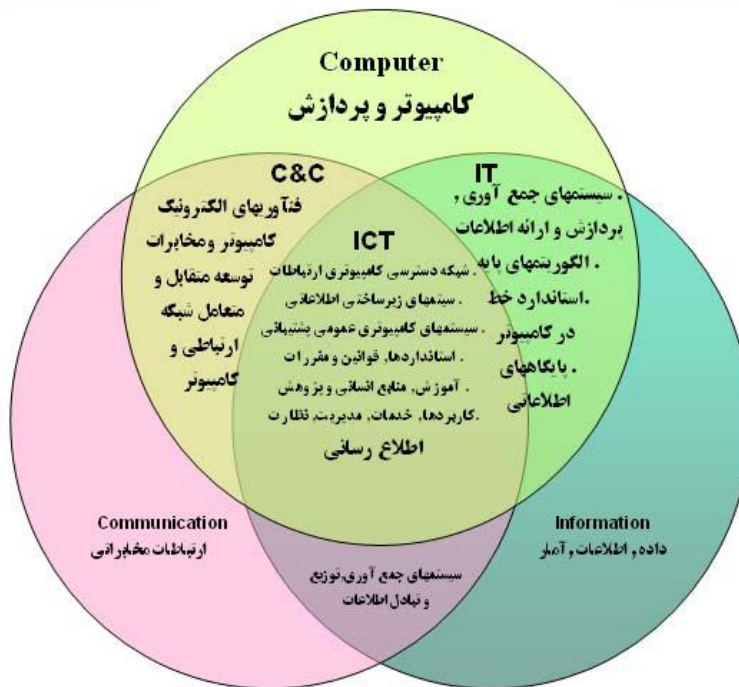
Computer
کامپیوتر و پردازش

C&C
فنآوریهای الکترونیک کامپیوتر ومخابرات توسعه متقابل و متعامل شبکه ارتباطی و کامپیوتر

IT
. سیستمهای جمع آوری ، پردازش و ارائه اطلاعات
. الگوریتمهای پایه
. استاندارد خط در کامپیوتر
. پایگاههای اطلاعاتی

ICT
. شبکه دسترسی کامپیوتری ارتباطات
. سیستمهای زیرساختی اطلاعاتی
. سیستمهای کامپیوتری عمومی پشتیبانی
. استانداردها، قوانین و مقررات
. آموزش، منابع انسانی و پژوهش
. کاربردها، خدمات، مدیریت، نظارت
اطلاع رسانی

Communication
ارتباطات مخابراتی

Information
داده ، اطلاعات ، آمار

سیستمهای جمع آوری، توزیع و تبادل اطلاعات